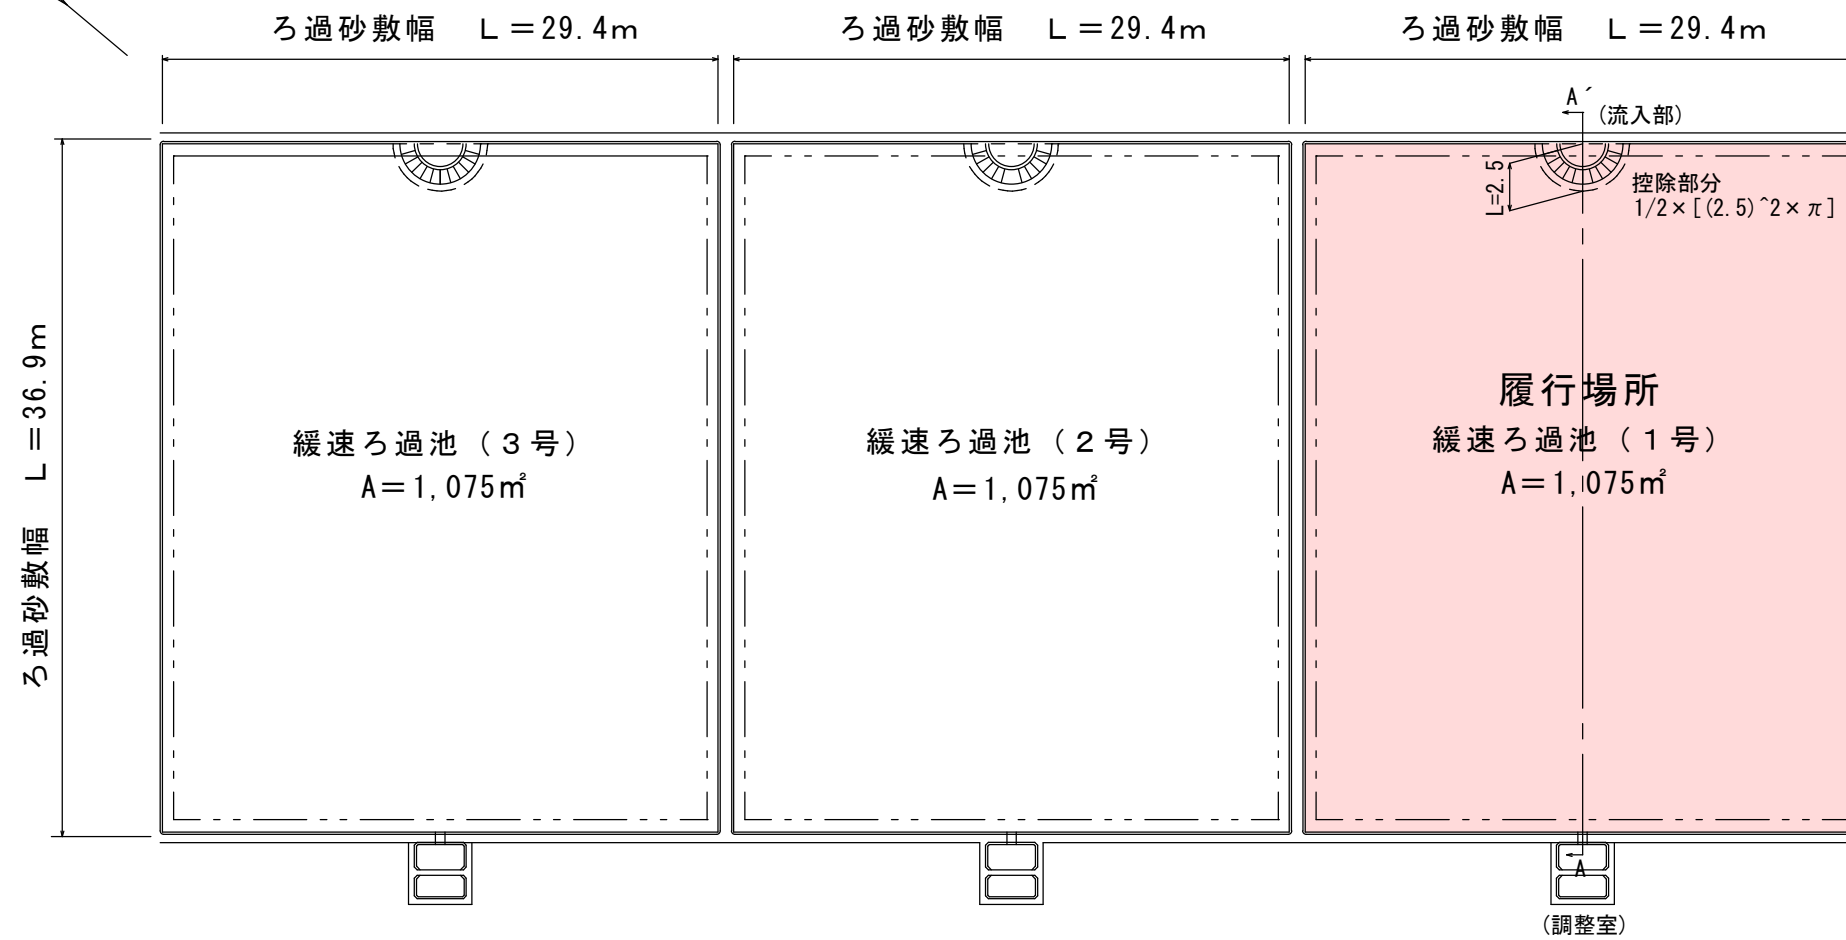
ろ過砂敷幅 L＝29.4m

ろ過砂敷幅 L＝29.4m

ろ過砂敷幅 L＝29.4m

A´ (流入部)

L=2.5

控除部分
$1/2\times[(2.5)^2\times\pi]$

ろ過砂敷幅 L＝36.9m

緩速ろ過池（３号）
A＝1,075㎡

緩速ろ過池（２号）
A＝1,075㎡

履行場所
緩速ろ過池（１号）
A＝1,075㎡

A

(調整室)